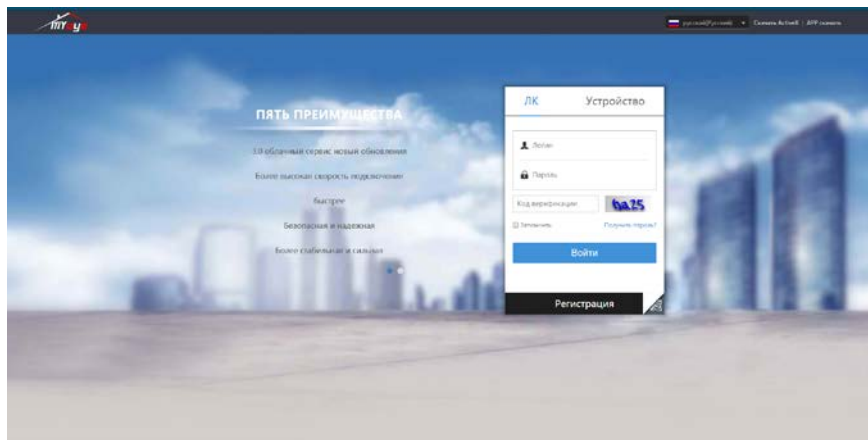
myeye

русский(Русский) ▾ Скачать ActiveX | APP скачать

ПЯТЬ ПРЕИМУЩЕСТВА

3.0 облачный сервис новый обновления

Более высокая скорость подключения

Быстрее

Безопасная и надежная

Более стабильная и сильная

ЛК

Устройство

Логин

Пароль

Код верификации

ba25

Запомнить

Получить пароль?

Войти

Регистрация